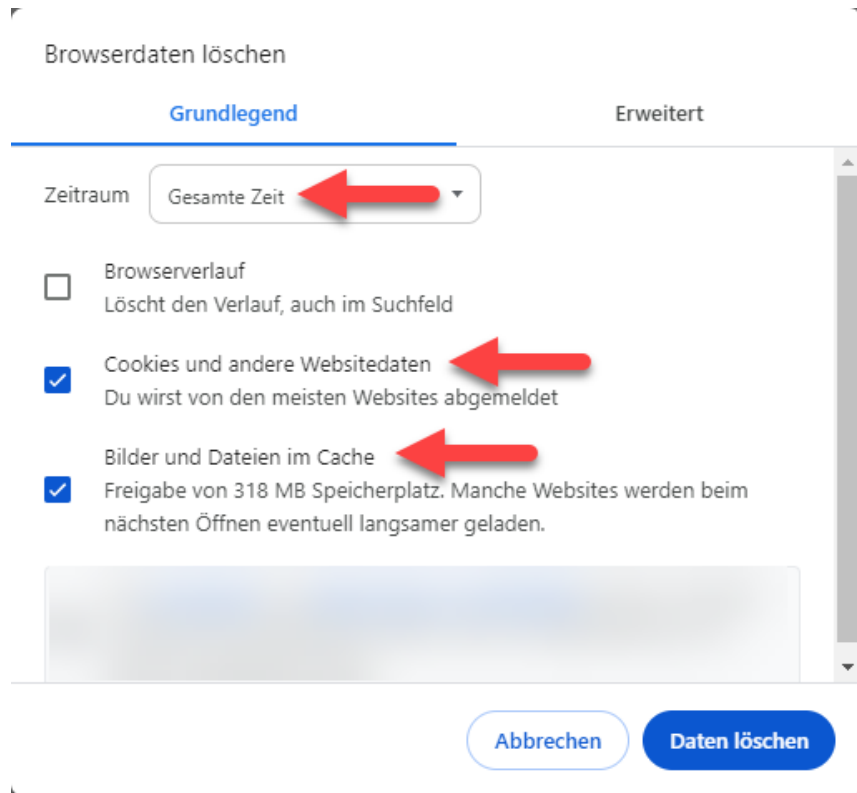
Browserdaten löschen

Grundlegend

Erweitert

Zeitraum
Gesamte Zeit

Browserverlauf
Löscht den Verlauf, auch im Suchfeld

Cookies und andere Websitedaten
Du wirst von den meisten Websites abgemeldet

Bilder und Dateien im Cache
Freigabe von 318 MB Speicherplatz. Manche Websites werden beim nächsten Öffnen eventuell langsamer geladen.

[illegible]

Abbrechen

Daten löschen